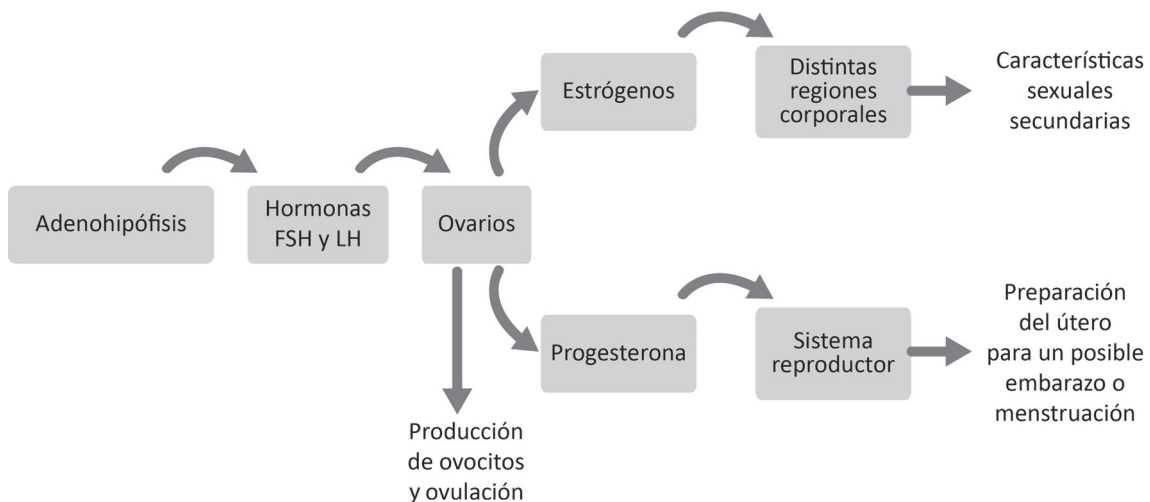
Adenohipófisis

Hormonas FSH y LH

Ovarios

Estrógenos

Distintas regiones corporales

Características sexuales secundarias

Progesterona

Sistema reproductor

Preparación del útero para un posible embarazo o menstruación

Producción de ovocitos y ovulación